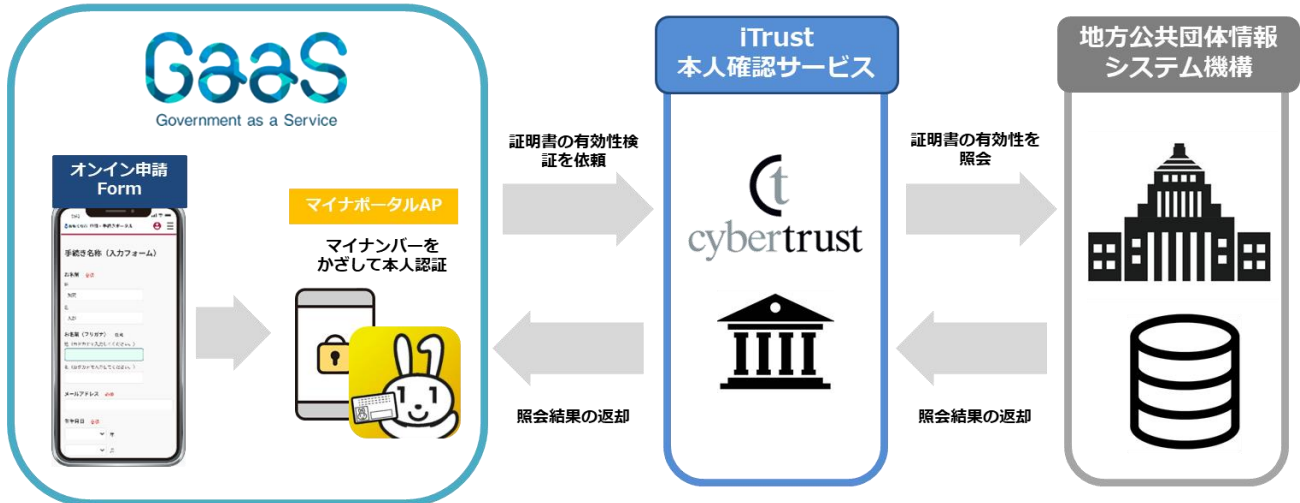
GaaS
Government as a Service

オンイン申請
Form

手続き名称（入力フォーム）

マイナポータルAP

マイナンバーを
かざして本人認証

証明書の有効性検証を依頼

照会結果の返却

iTrust
本人確認サービス

cybertrust

証明書の有効性を照会

照会結果の返却

地方公共団体情報
システム機構